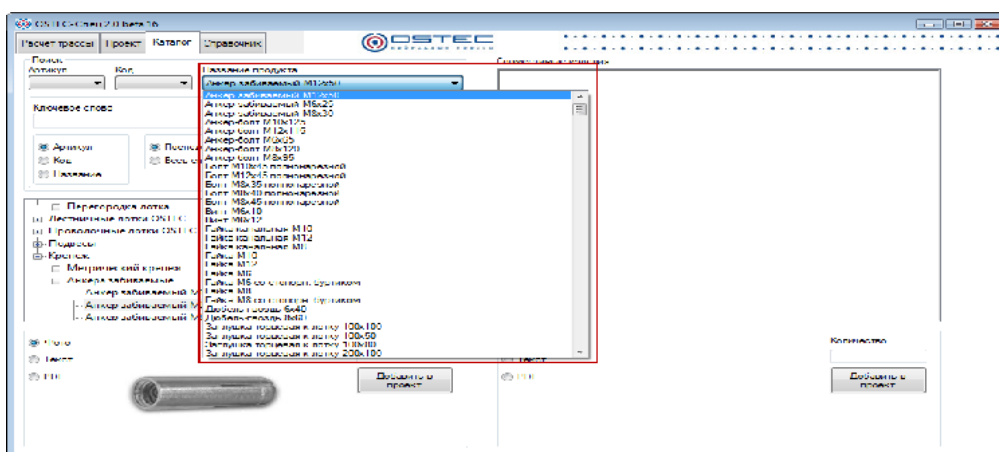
OSTEC-Steel 2.0 beta 16

Расчет трассы | Проект | Каталог | Справочник

OSTEC

Поиск
Артикул
Код
Название продукта
Анкер забивной M12x50

Ключевое слово

Артикул
Код
Название

Поиск
Весь с

Анкер забивной M12x50
Анкер забивной M6x25
Анкер забивной M8x30
Анкер-болт M10x125
Анкер-болт M12x115
Анкер-болт M6x65
Анкер-болт M8x120
Анкер-болт M8x95
Болт M10x45 полнорезьбовой
Болт M12x45 полнорезьбовой
Болт M8x35 полнорезьбовой
Болт M8x40 полнорезьбовой
Болт M8x45 полнорезьбовой
Винт M6x10
Винт M6x12
Гайка закладная M10
Гайка закладная M12
Гайка закладная M8
Гайка M10
Гайка M12
Гайка M6
Гайка M6 со стопорн. буртиком
Гайка M8
Гайка M8 со стопорн. буртиком
Дюбель-гвоздь 6x40
Дюбель-гвоздь 8x60
Заглушка торцевая к лотку 100x100
Заглушка торцевая к лотку 100x50
Заглушка торцевая к лотку 100x80
Заглушка торцевая к лотку 200x100

Перегородка лотка
Лестничные лотки OSTEC
Проволочные лотки OSTEC
Подвесы
Крепеж
Метрический крепеж
Анкера забивные
Анкер забивной M
Анкер забивной M
Анкер забивной M

Фото
Текст
PDF

Добавить в проект

Текст
PDF

Количество

Добавить в проект